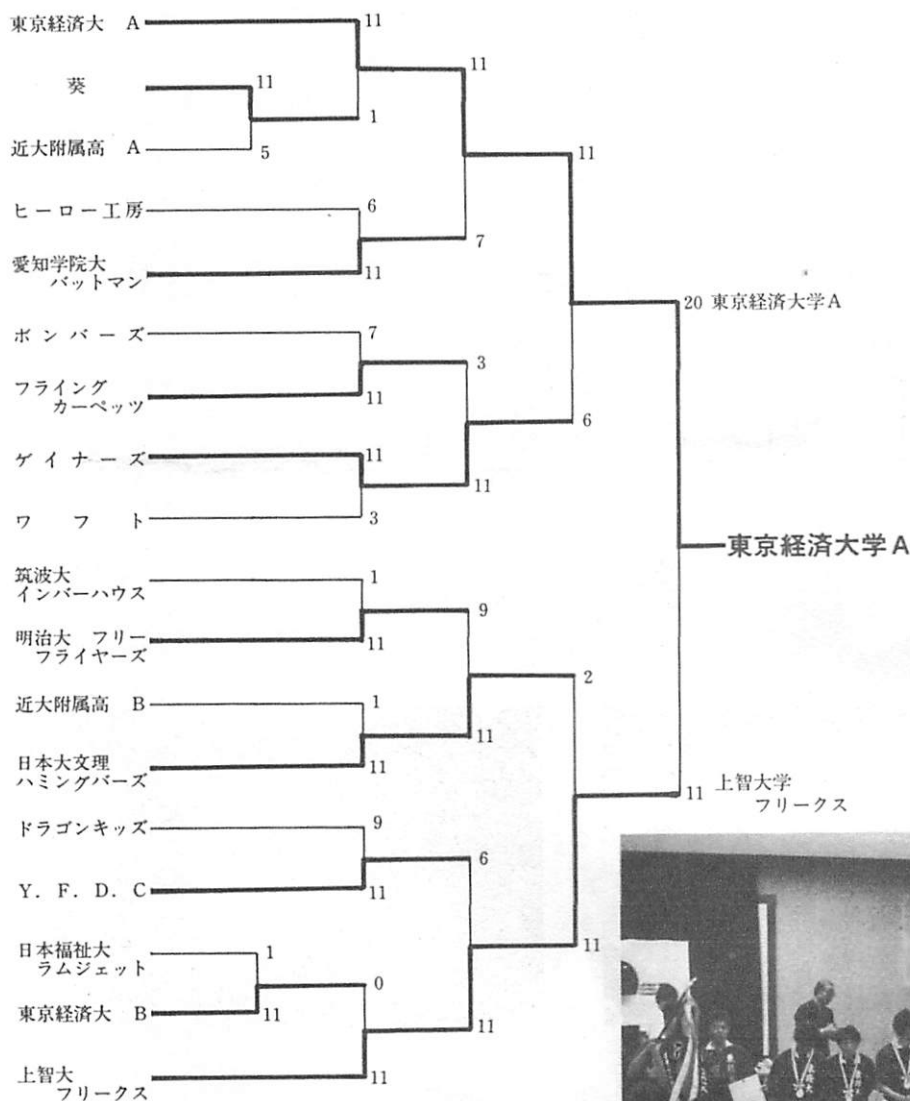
東京経済大 A
11
葵
11
1
11
近大附属高 A
5
11
ヒーロー工房
6
愛知学院大 バットマン
11
7
20 東京経済大学A
ボンバーズ
7
3
フライング カーペッツ
11
6
ゲイナーズ
11
11
ワフト
3
東京経済大学A
筑波大 インバーハウス
1
9
明治大 フリーフライヤーズ
11
2
近大附属高 B
1
11
日本大文理 ハミングバーズ
11
11 上智大学 フリークス
ドラゴンキッズ
9
6
Y. F. D. C
11
11
日本福祉大 ラムジェット
1
0
東京経済大 B
11
11
上智大 フリークス
11